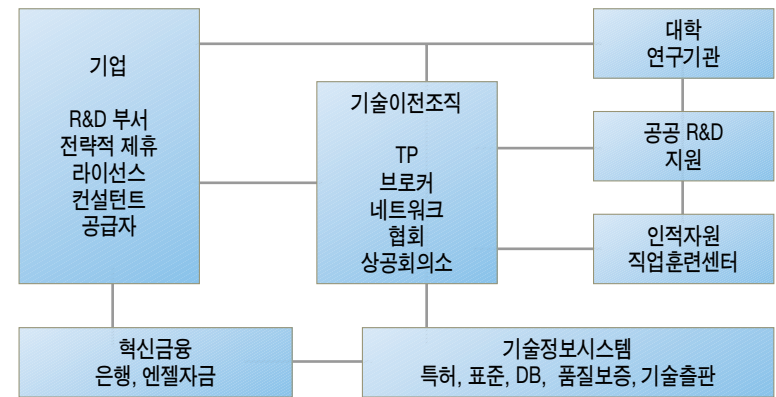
기업

R&D 부서
전략적 제휴
라이선스
컨설턴트
공급자

기술이전조직

TP
브로커
네트워크
협회
상공회의소

대학
연구기관

공공 R&D
지원

인적자원
직업훈련센터

혁신금융
은행, 엔젤자금

기술정보시스템
특허, 표준, DB, 품질보증, 기술출판